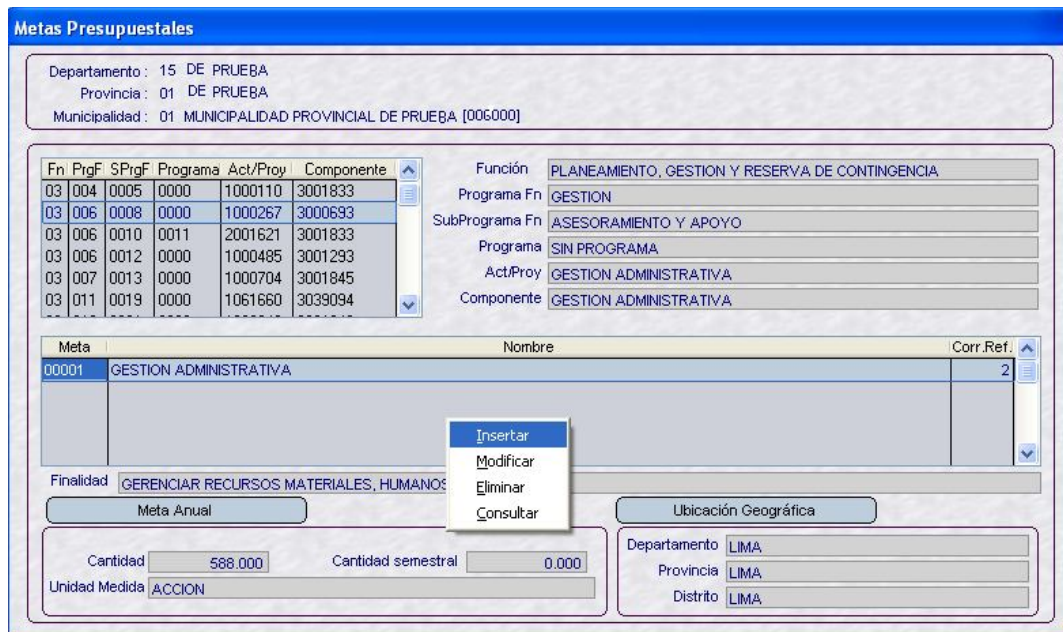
Metas Presupuestales

Departamento : 15 DE PRUEBA
Provincia : 01 DE PRUEBA
Municipalidad : 01 MUNICIPALIDAD PROVINCIAL DE PRUEBA [006000]

| Fn | PrgF | SPrgF | Programa | Act/Proy | Componente |
|---|---|---|---|---|---|
| 03 | 004 | 0005 | 0000 | 1000110 | 3001833 |
| 03 | 006 | 0008 | 0000 | 1000267 | 3000693 |
| 03 | 006 | 0010 | 0011 | 2001621 | 3001833 |
| 03 | 006 | 0012 | 0000 | 1000485 | 3001293 |
| 03 | 007 | 0013 | 0000 | 1000704 | 3001845 |
| 03 | 011 | 0019 | 0000 | 1061660 | 3039094 |

Función PLANEAMIENTO, GESTION Y RESERVA DE CONTINGENCIA
Programa Fn GESTION
SubPrograma Fn ASESORAMIENTO Y APOYO
Programa SIN PROGRAMA
Act/Proy GESTION ADMINISTRATIVA
Componente GESTION ADMINISTRATIVA

| Meta | Nombre | Corr.Ref. |
|---|---|---|
| 00001 | GESTION ADMINISTRATIVA | 2 |

Insertar
Modificar
Eliminar
Consultar

Finalidad GERENCIAR RECURSOS MATERIALES, HUMANOS

Meta Anual
Ubicación Geográfica

Cantidad 588.000
Cantidad semestral 0.000
Unidad Medida ACCION

Departamento LIMA
Provincia LIMA
Distrito LIMA